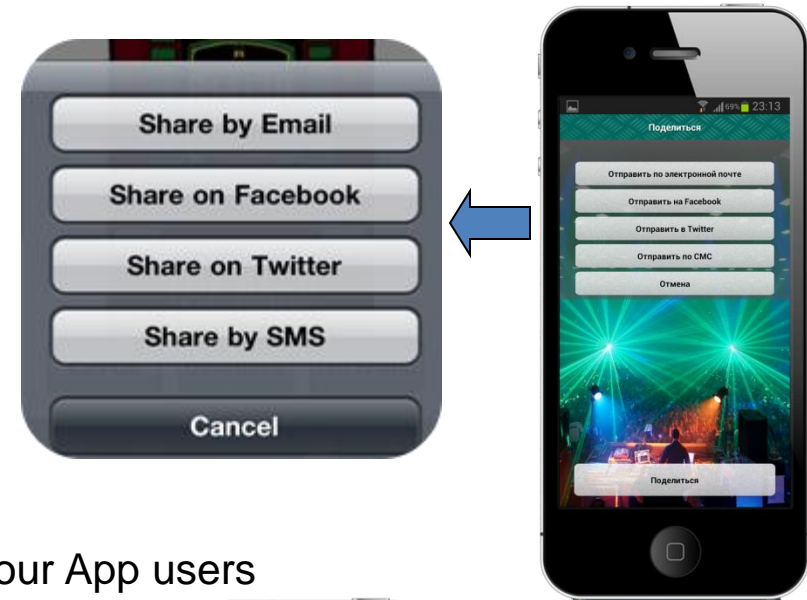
Share by Email
Share on Facebook
Share on Twitter
Share by SMS
Cancel

69% 23:13
Поделиться
Отправить по электронной почте
Отправить на Facebook
Отправить в Twitter
Отправить по СМС
Отмена
Поделиться

our App users